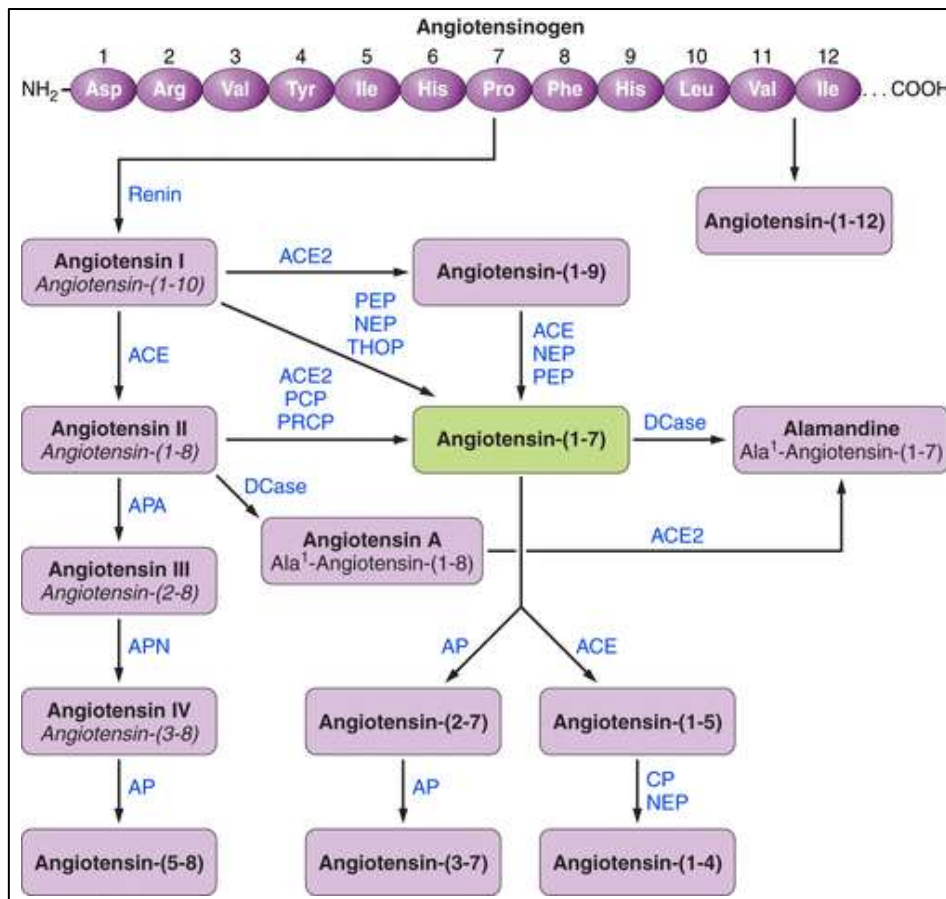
Angiotensinogen

1 2 3 4 5 6 7 8 9 10 11 12

$NH_2$- Asp Arg Val Tyr Ile His Pro Phe His Leu Val Ile . . . COOH

Renin

Angiotensin-(1-12)

Angiotensin I
Angiotensin-(1-10)

ACE2

Angiotensin-(1-9)

PEP
NEP
THOP

ACE
NEP
PEP

ACE

ACE2
PCP
PRCP

Angiotensin II
Angiotensin-(1-8)

Angiotensin-(1-7)

DCase

Alamandine
Ala$^1$-Angiotensin-(1-7)

APA

DCase

Angiotensin A
Ala$^1$-Angiotensin-(1-8)

ACE2

Angiotensin III
Angiotensin-(2-8)

APN

AP

ACE

Angiotensin IV
Angiotensin-(3-8)

Angiotensin-(2-7)

Angiotensin-(1-5)

AP

AP

CP
NEP

Angiotensin-(5-8)

Angiotensin-(3-7)

Angiotensin-(1-4)